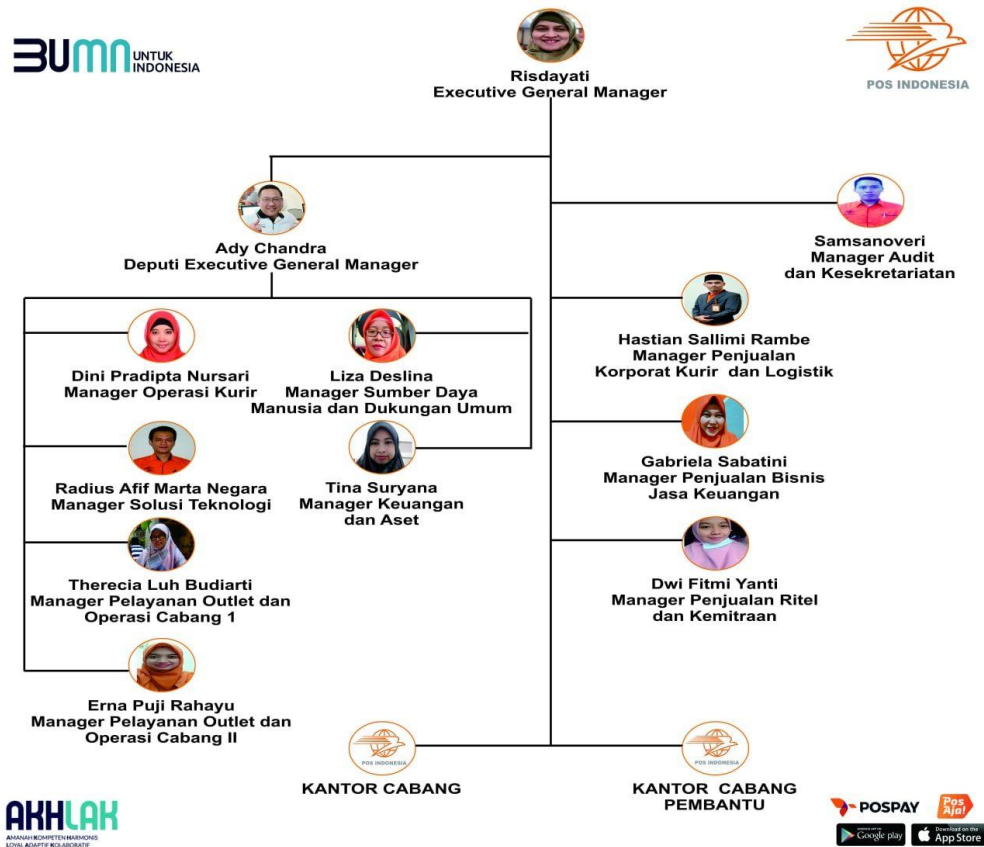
BUMN UNTUK INDONESIA

Risdayati
Executive General Manager

POS INDONESIA

Ady Chandra
Deputi Executive General Manager

Samsanoveri
Manager Audit dan Kesekretariatan

Dini Pradipta Nursari
Manager Operasi Kurir

Liza Deslina
Manager Sumber Daya Manusia dan Dukungan Umum

Hastian Sallimi Rambe
Manager Penjualan Korporat Kurir dan Logistik

Radius Afif Marta Negara
Manager Solusi Teknologi

Tina Suryana
Manager Keuangan dan Aset

Gabriela Sabatini
Manager Penjualan Bisnis Jasa Keuangan

Therecia Luh Budiarti
Manager Pelayanan Outlet dan Operasi Cabang 1

Dwi Fitmi Yanti
Manager Penjualan Ritel dan Kemitraan

Erna Puji Rahayu
Manager Pelayanan Outlet dan Operasi Cabang II

POS INDONESIA
KANTOR CABANG

POS INDONESIA
KANTOR CABANG PEMBANTU

AKHLAK
AMANAH KOMPETEN HARMONIS LOYAL ADAPTIF KOLABORATIF

POSPAY
Pos Aja!
Google play
App Store